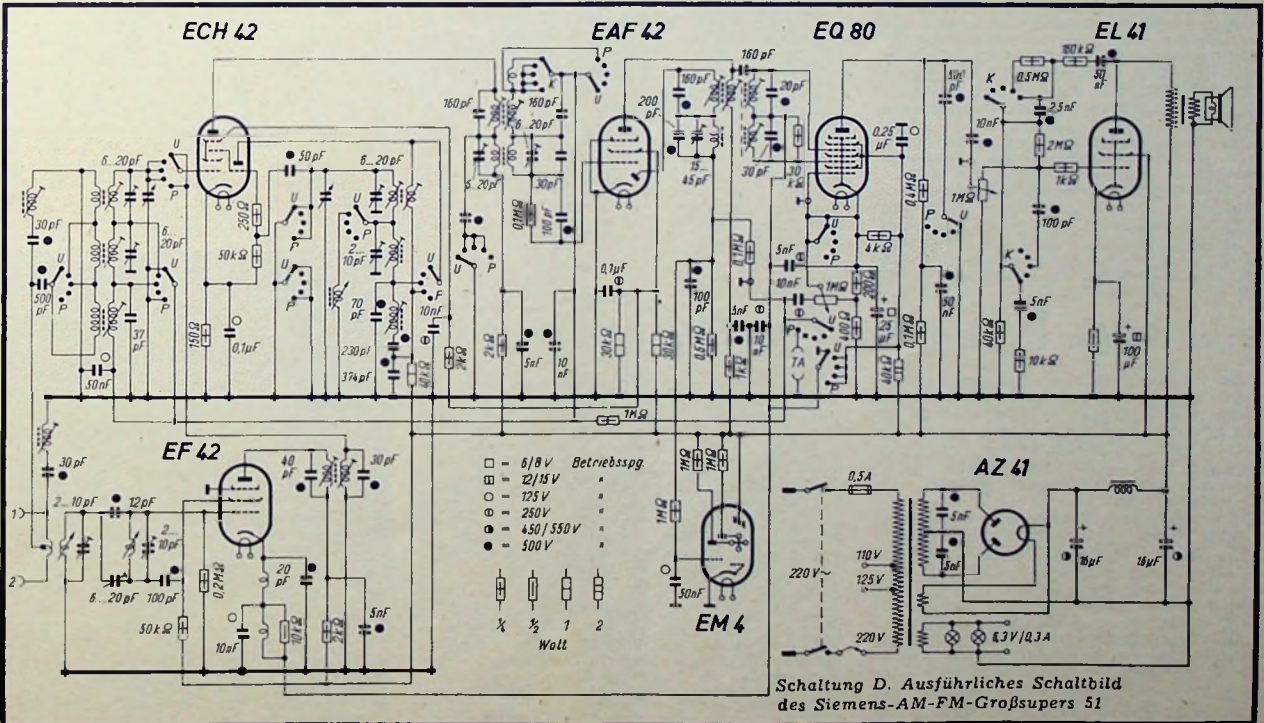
ECH 42
EAF 42
EQ 80
EL 41
P
U
K
160 pF
160 pF
160 pF
180 kΩ
0,5 MΩ
50 nF
2,5 nF
6...20 pF
6...20 pF
6...20 pF
6...20 pF
50 pF
200 pF
20 pF
20 pF
30 pF
30 pF
15...45 pF
0,25 µF
10 nF
2 MΩ
1 kΩ
1 MΩ
0,1 MΩ
250 Ω
50 kΩ
30 pF
500 pF
6...20 pF
37 pF
2...10 pF
70 pF
230 pF
374 pF
10 nF
0,1 MΩ
100 pF
30 pF
30 kΩ
4 kΩ
100 pF
5 nF
5 nF
0,1 µF
100 pF
1 MΩ
50 nF
40 kΩ
5 nF
10 kΩ
100 µF
150 Ω
0,1 µF
50 nF
2 kΩ
2 kΩ
5 nF
10 nF
30 kΩ
30 kΩ
0,5 MΩ
1 kΩ
10 nF
400 Ω
25 µF
0,7 MΩ
40 kΩ
TA
40 kΩ
1 MΩ
EF 42
40 pF
30 pF
30 pF
2...10 pF
12 pF
2...10 pF
6...20 pF
100 pF
0,2 MΩ
50 kΩ
20 pF
10 nF
10 kΩ
2 kΩ
5 nF
1
2
□ = 6/8 V Betriebsspg.
⊟ = 12/15 V "
○ = 125 V "
⊖ = 250 V "
◐ = 450/550 V "
● = 500 V "
¼ ½ 1 2
Watt
1 MΩ
1 MΩ
1 MΩ
50 nF
EM 4
0,5 A
AZ 41
5 nF
5 nF
220 V~
110 V
125 V
220 V
16 µF
16 µF
6,3 V/0,3 A
Schaltung D. Ausführliches Schaltbild des Siemens-AM-FM-Großsupers 51